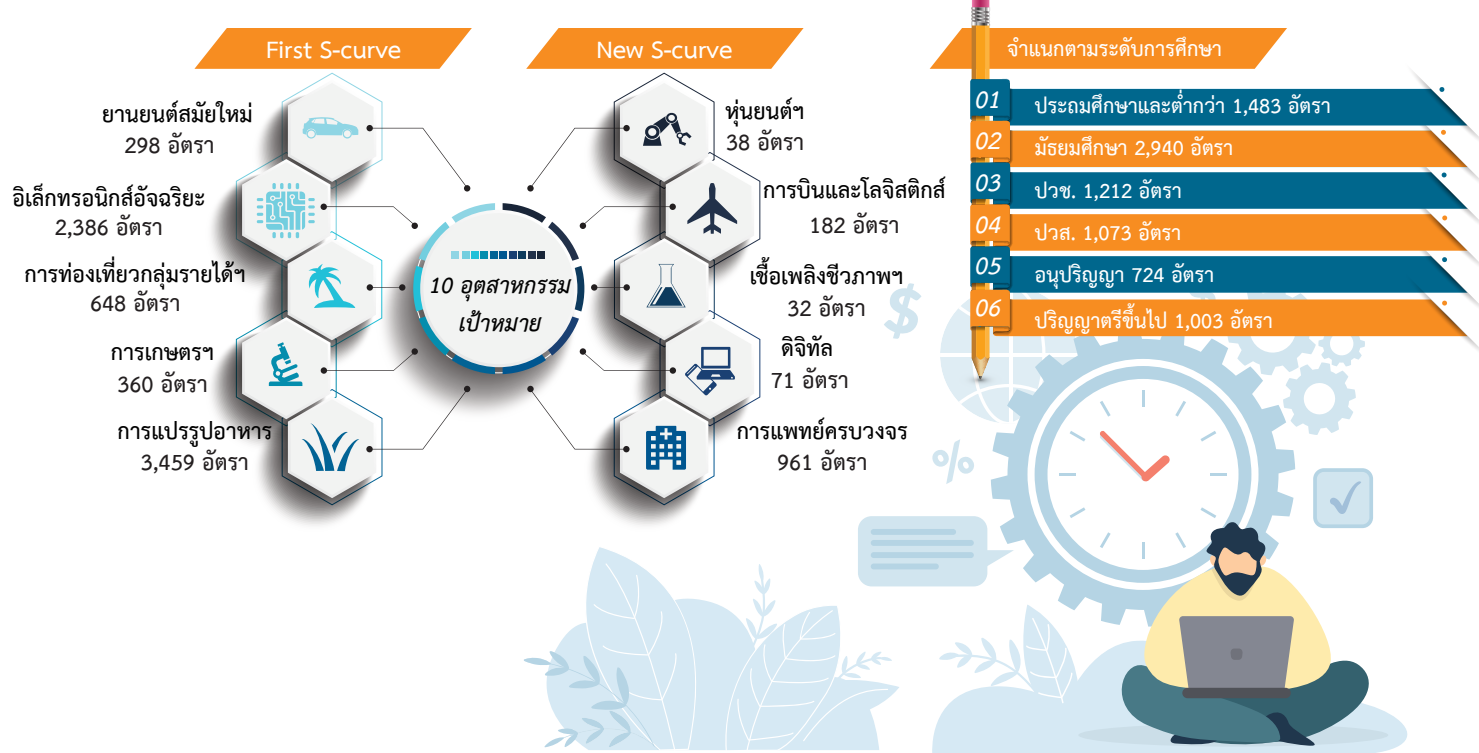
First S-curve

New S-curve

จำแนกตามระดับการศึกษา

ยานยนต์สมัยใหม่
298 อัตรา

อิเล็กทรอนิกส์อัจฉริยะ
2,386 อัตรา

การท่องเที่ยวกลุ่มรายได้ฯ
648 อัตรา

การเกษตรฯ
360 อัตรา

การแปรรูปอาหาร
3,459 อัตรา

10 อุตสาหกรรมเป้าหมาย

หุ่นยนต์ฯ
38 อัตรา

การบินและโลจิสติกส์
182 อัตรา

เชื้อเพลิงชีวภาพฯ
32 อัตรา

ดิจิทัล
71 อัตรา

การแพทย์ครบวงจร
961 อัตรา

01 ประถมศึกษาและต่ำกว่า 1,483 อัตรา
02 มัธยมศึกษา 2,940 อัตรา
03 ปวช. 1,212 อัตรา
04 ปวส. 1,073 อัตรา
05 อนุปริญญา 724 อัตรา
06 ปริญญาตรีขึ้นไป 1,003 อัตรา

$
%